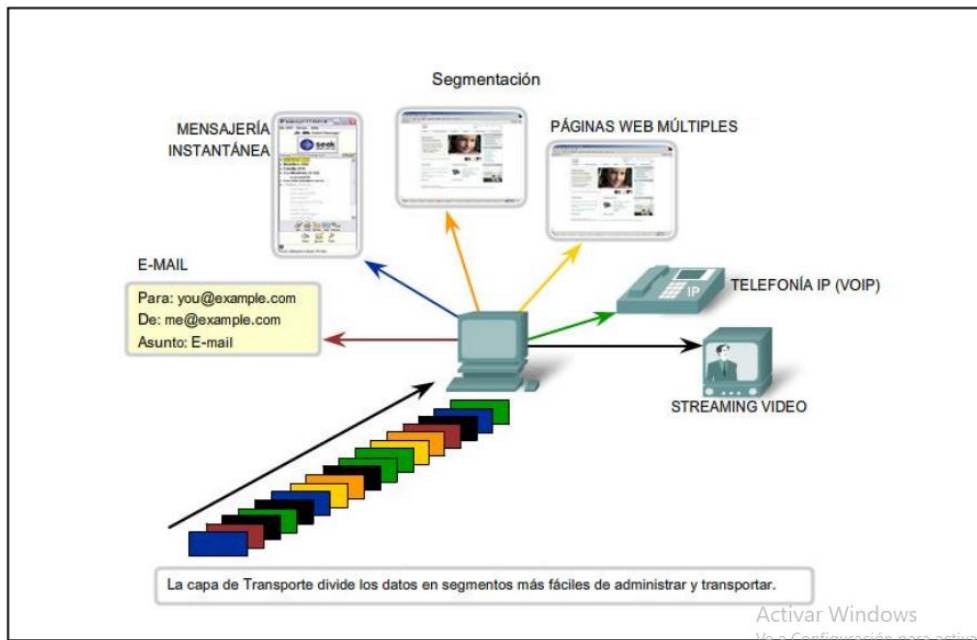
Segmentación

MENSAJERÍA INSTANTÁNEA

PÁGINAS WEB MÚLTIPLES

E-MAIL

Para: you@example.com
De: me@example.com
Asunto: E-mail

IP

TELEFONÍA IP (VOIP)

STREAMING VIDEO

La capa de Transporte divide los datos en segmentos más fáciles de administrar y transportar.

Activar Windows
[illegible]